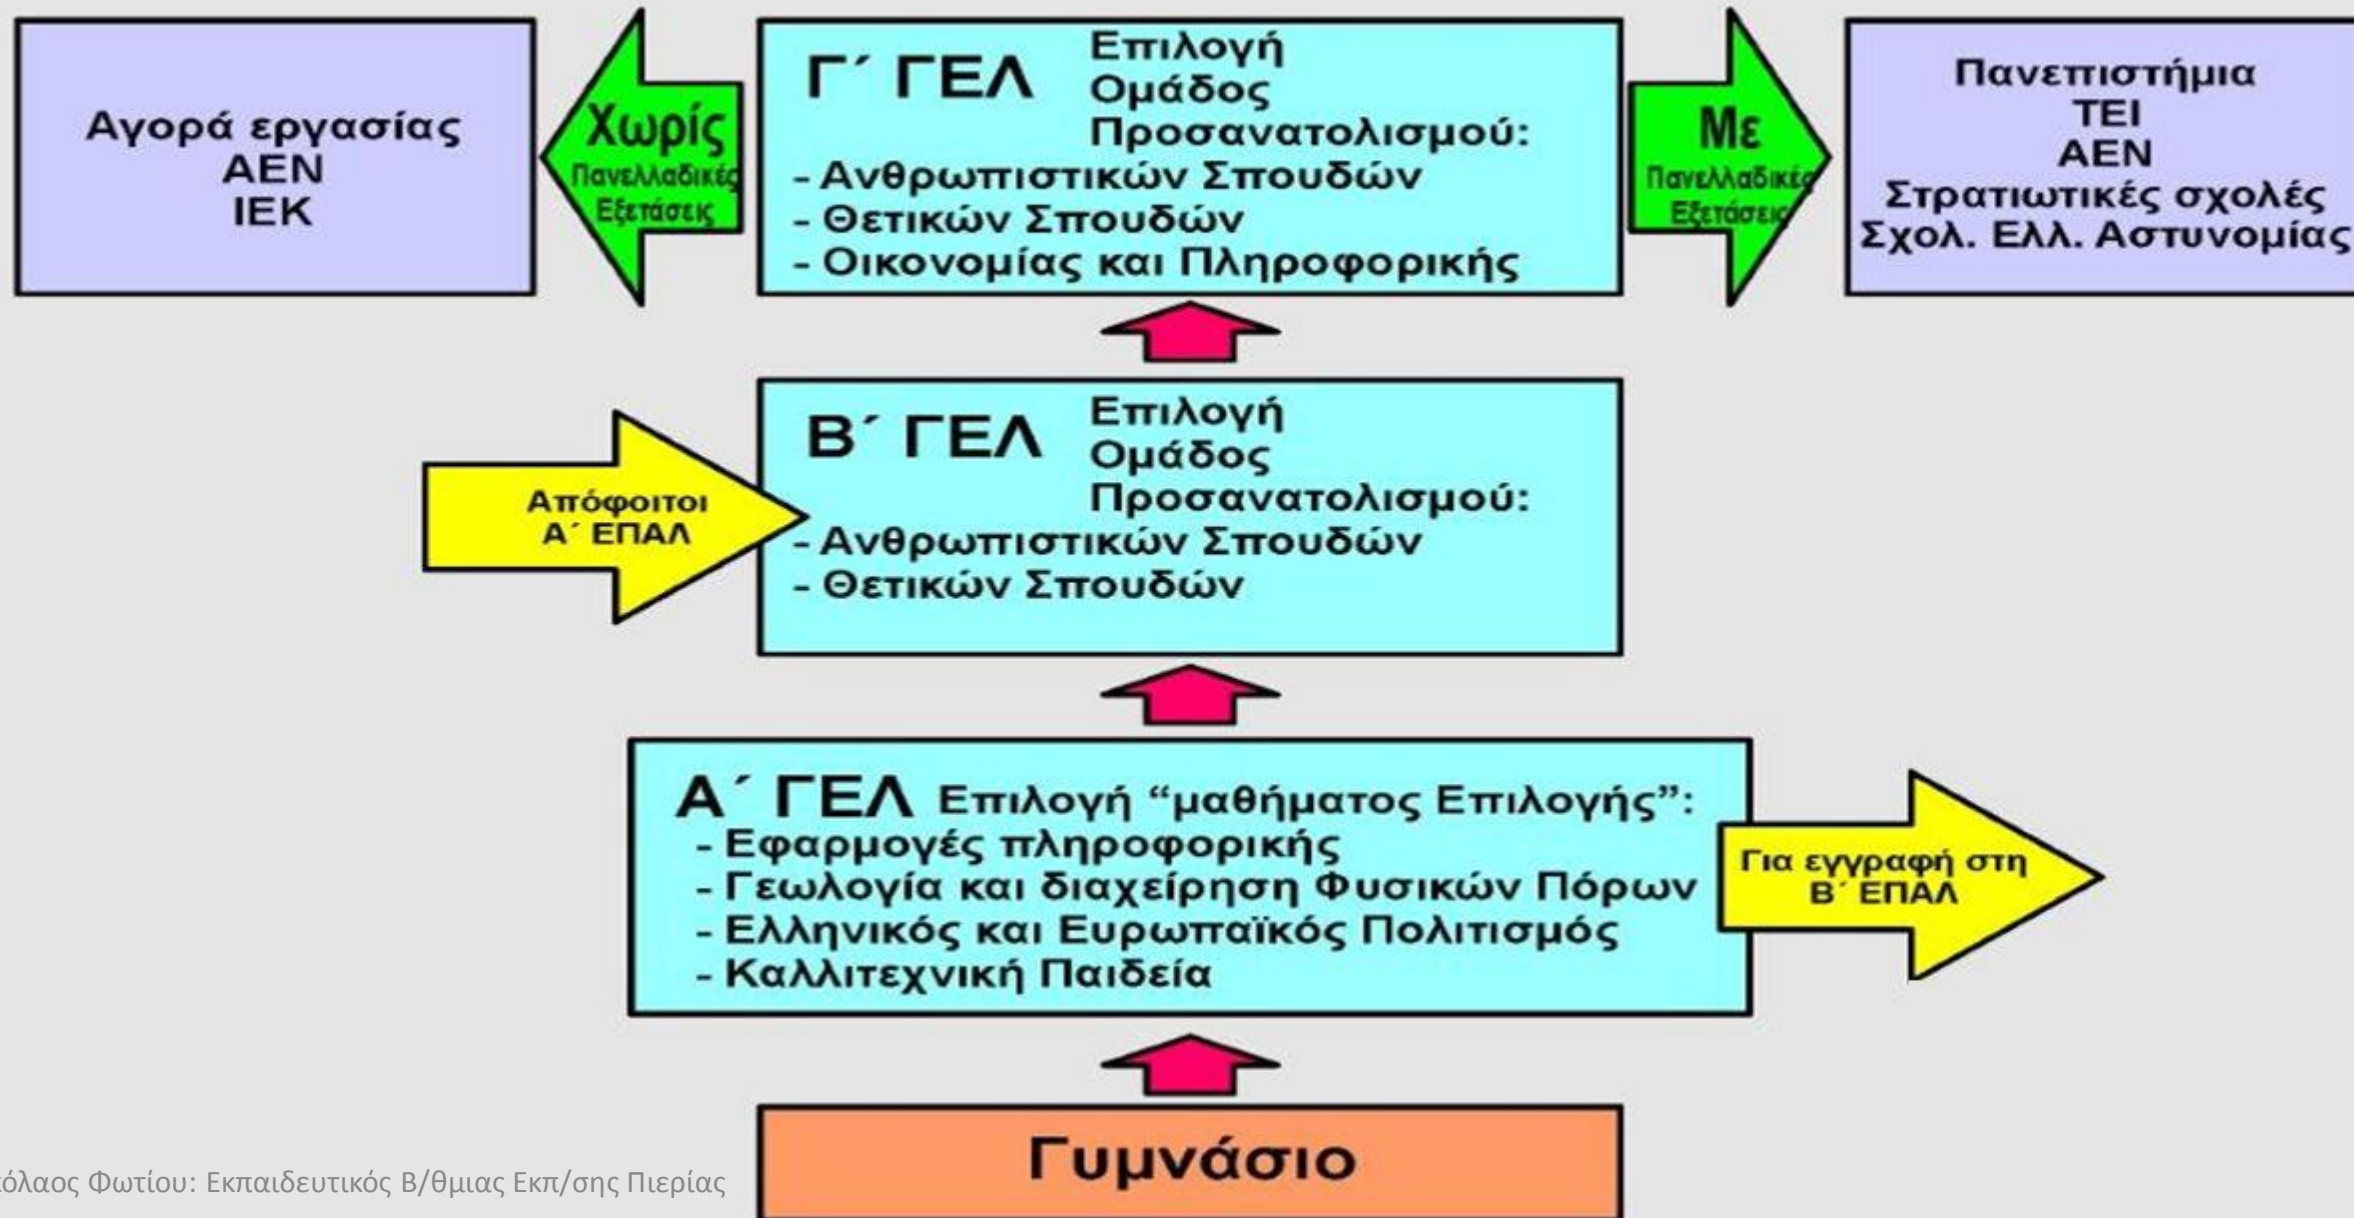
Αγορά εργασίας
ΑΕΝ
ΙΕΚ

Χωρίς
Πανελλαδικές
Εξετάσεις

Γ΄ ΓΕΛ Επιλογή Ομάδος Προσανατολισμού:
- Ανθρωπιστικών Σπουδών
- Θετικών Σπουδών
- Οικονομίας και Πληροφορικής

Με
Πανελλαδικές
Εξετάσεις

Πανεπιστήμια
ΤΕΙ
ΑΕΝ
Στρατιωτικές σχολές
Σχολ. Ελλ. Αστυνομίας

Απόφοιτοι
Α΄ ΕΠΑΛ

Β΄ ΓΕΛ Επιλογή Ομάδος Προσανατολισμού:
- Ανθρωπιστικών Σπουδών
- Θετικών Σπουδών

Α΄ ΓΕΛ Επιλογή “μαθήματος Επιλογής”:
- Εφαρμογές πληροφορικής
- Γεωλογία και διαχείρηση Φυσικών Πόρων
- Ελληνικός και Ευρωπαϊκός Πολιτισμός
- Καλλιτεχνική Παιδεία

Για εγγραφή στη
Β΄ ΕΠΑΛ

Γυμνάσιο

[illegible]όλαος Φωτίου: Εκπαιδευτικός Β/θμιας Εκπ/σης Πιερίας